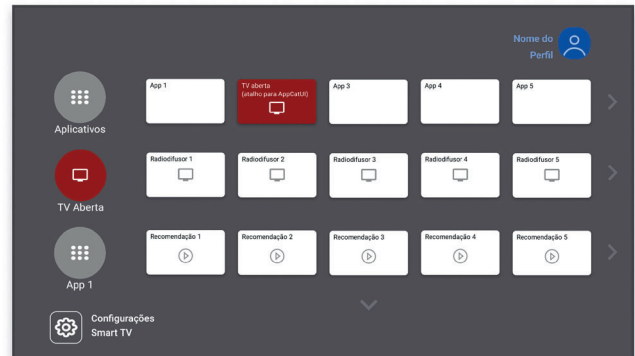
Nome do Perfil

Aplicativos

App 1

TV aberta
(atalho para AppCatUI)

App 3

App 4

App 5

TV Aberta

Radiodifusor 1

Radiodifusor 2

Radiodifusor 3

Radiodifusor 4

Radiodifusor 5

App 1

Recomendação 1

Recomendação 2

Recomendação 3

Recomendação 4

Recomendação 5

Configurações
Smart TV